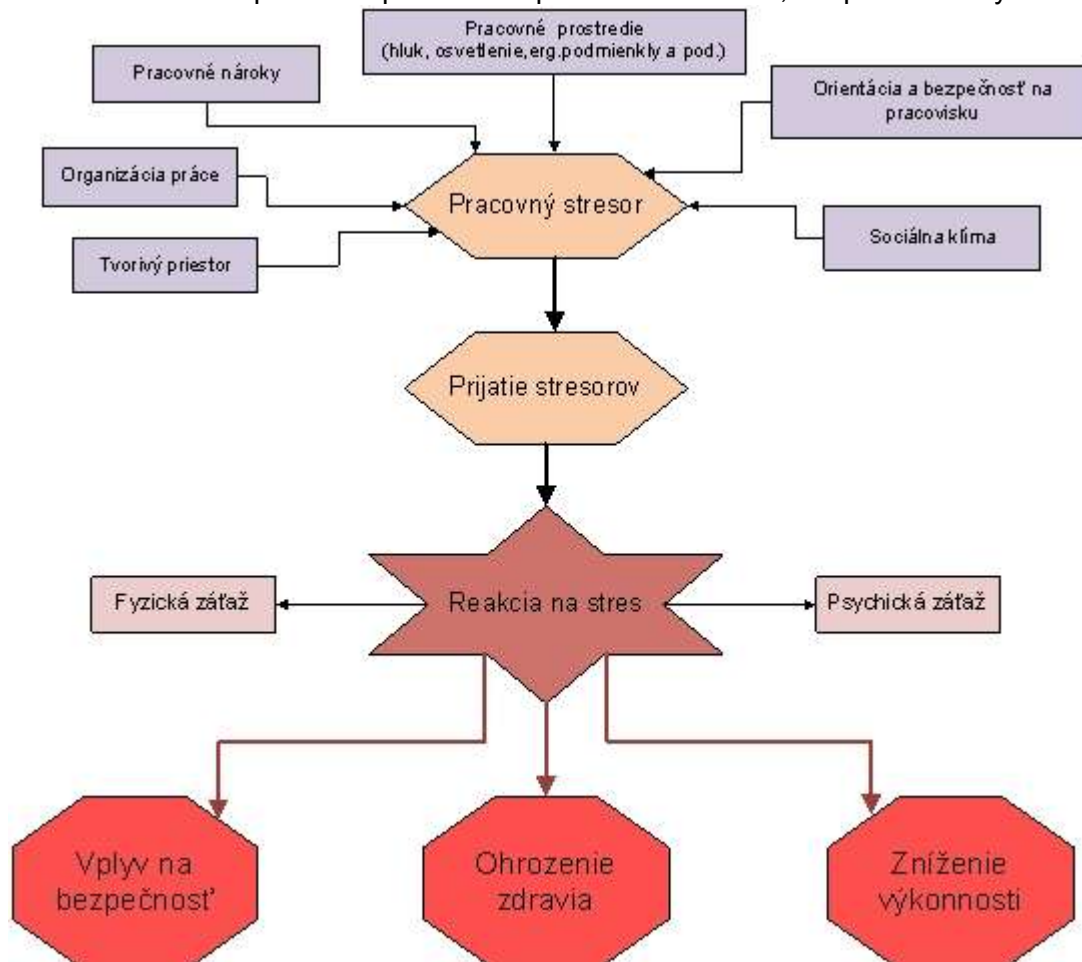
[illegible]

Pracovné prostredie (hluk, osvetlenie,erg.podmienkly a pod.)

Pracovné nároky

Orientácia a bezpečnosť na pracovisku

Organizácia práce

Pracovný stresor

Sociálna klíma

Tvorivý priestor

Prijatie stresorov

Fyzická záťaž

Reakcia na stres

Psychická záťaž

Vplyv na bezpečnosť

Ohrozenie zdravia

Zníženie výkonnosti